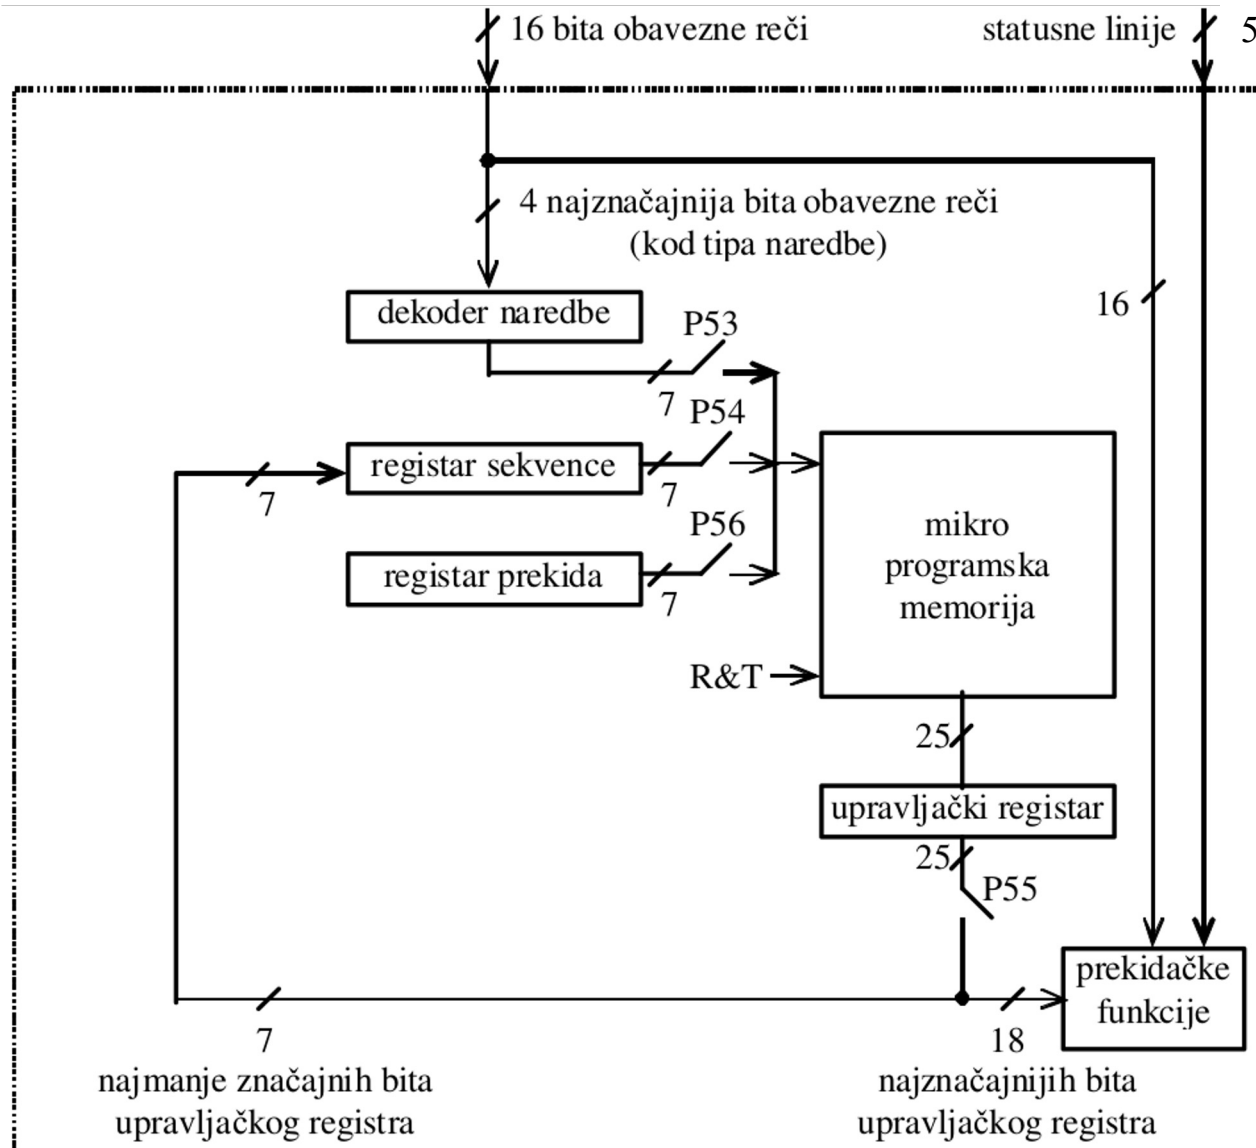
16 bita obavezne reči

statusne linije 5

4 najznačajnija bita obavezne reči
(kod tipa naredbe)

dekoder naredbe

P53

16

7 P54

registar sekvence

7

7

P56

mikro
programska
memorija

registar prekida

7

R&T

25

upravljački registar

25

P55

prekidačke
funkcije

7

18

najmanje značajnih bita
upravljačkog registra

najznačajnijih bita
upravljačkog registra